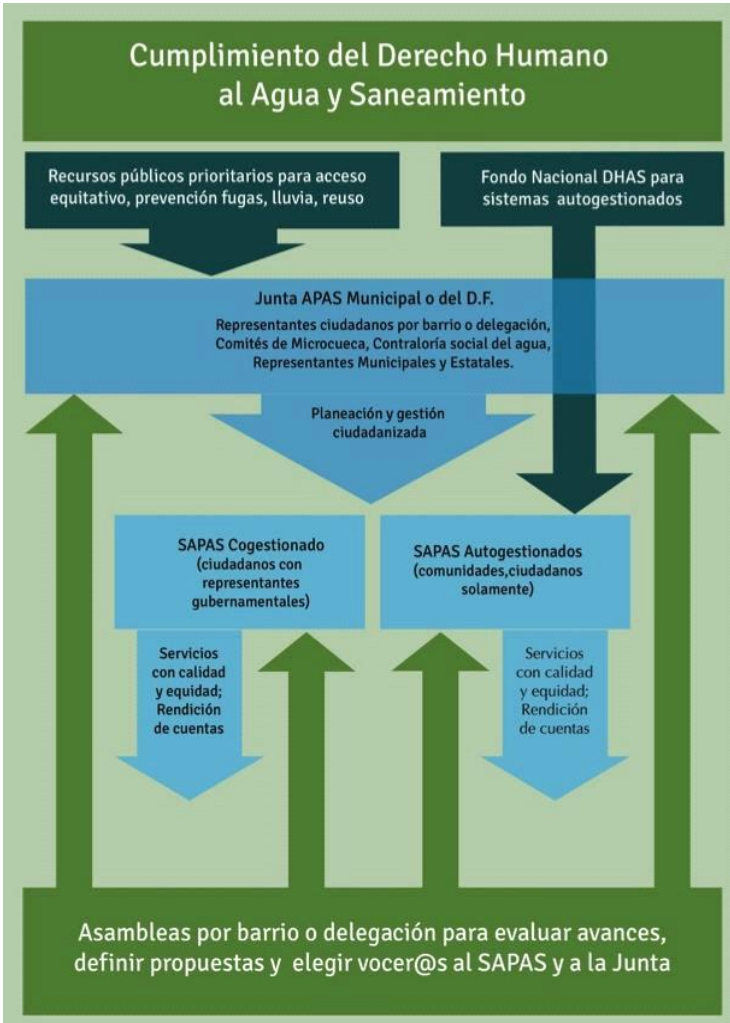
Cumplimiento del Derecho Humano al Agua y Saneamiento

Recursos públicos prioritarios para acceso equitativo, prevención fugas, lluvia, reuso

Fondo Nacional DHAS para sistemas autogestionados

Junta APAS Municipal o del D.F.

Representantes ciudadanos por barrio o delegación, Comités de Microcueca, Contraloría social del agua, Representantes Municipales y Estatales.

Planeación y gestión ciudadanizada

SAPAS Cogestionado (ciudadanos con representantes gubernamentales)

SAPAS Autogestionados (comunidades,ciudadanos solamente)

Servicios con calidad y equidad; Rendición de cuentas

Servicios con calidad y equidad; Rendición de cuentas

Asambleas por barrio o delegación para evaluar avances, definir propuestas y elegir vocer@s al SAPAS y a la Junta